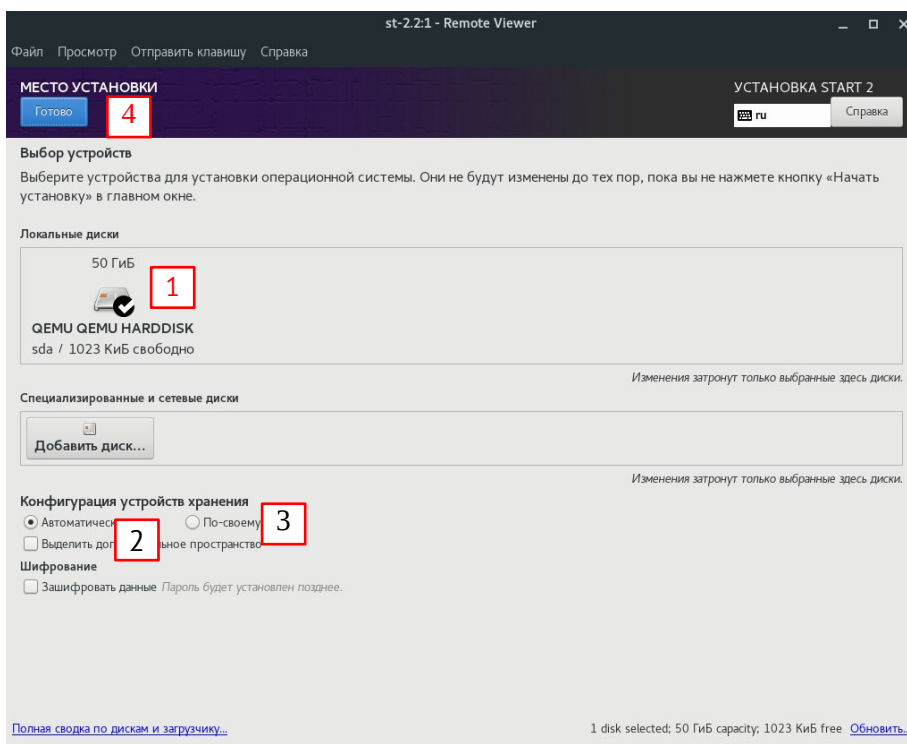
st-2.2:1 - Remote Viewer

Файл Просмотр Отправить клавишу Справка

МЕСТО УСТАНОВКИ
Готово
4

УСТАНОВКА START 2
ru
Справка

Выбор устройств

Выберите устройства для установки операционной системы. Они не будут изменены до тех пор, пока вы не нажмете кнопку «Начать установку» в главном окне.

Локальные диски

50 ГиБ
1
QEMU QEMU HARDDISK
sda / 1023 КиБ свободно

Изменения затронут только выбранные здесь диски.

Специализированные и сетевые диски

Добавить диск...

Изменения затронут только выбранные здесь диски.

Конфигурация устройств хранения
Автоматическ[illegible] 2 По-своему 3
Выделить до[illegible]льное пространство

Шифрование
Зашифровать данные Пароль будет установлен позднее.

Полная сводка по дискам и загрузчику...
1 disk selected; 50 ГиБ capacity; 1023 КиБ free Обновить...